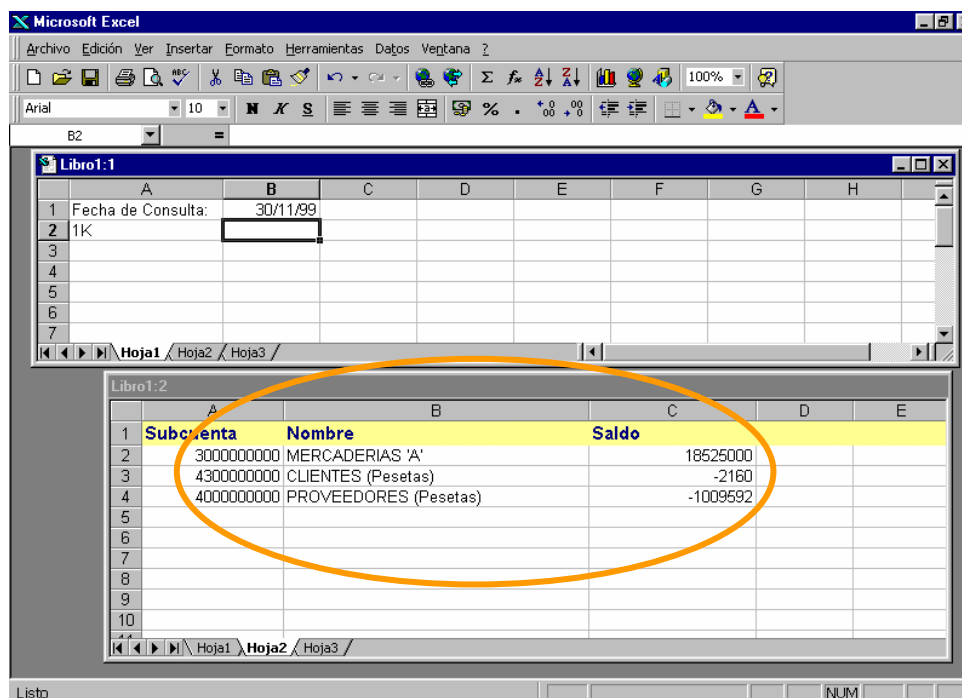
Microsoft Excel

Archivo Edición Ver Insertar Formato Herramientas Datos Ventana ?

100%

Arial 10 N K S % .

B2 =

Libro1:1

| | A | B | C | D | E | F | G | H |
|---|---|---|---|---|---|---|---|---|
| 1 | Fecha de Consulta: | 30/11/99 | | | | | | |
| 2 | 1K | | | | | | | |
| 3 | | | | | | | | |
| 4 | | | | | | | | |
| 5 | | | | | | | | |
| 6 | | | | | | | | |
| 7 | | | | | | | | |

Hoja1 Hoja2 Hoja3

Libro1:2

| | A | B | C | D | E |
|---|---|---|---|---|---|
| 1 | Subcuenta | Nombre | Saldo | | |
| 2 | 3000000000 | MERCADERIAS 'A' | 18525000 | | |
| 3 | 4300000000 | CLIENTES (Pesetas) | -2160 | | |
| 4 | 4000000000 | PROVEEDORES (Pesetas) | -1009592 | | |
| 5 | | | | | |
| 6 | | | | | |
| 7 | | | | | |
| 8 | | | | | |
| 9 | | | | | |
| 10 | | | | | |

Hoja1 Hoja2 Hoja3

Listo NUM